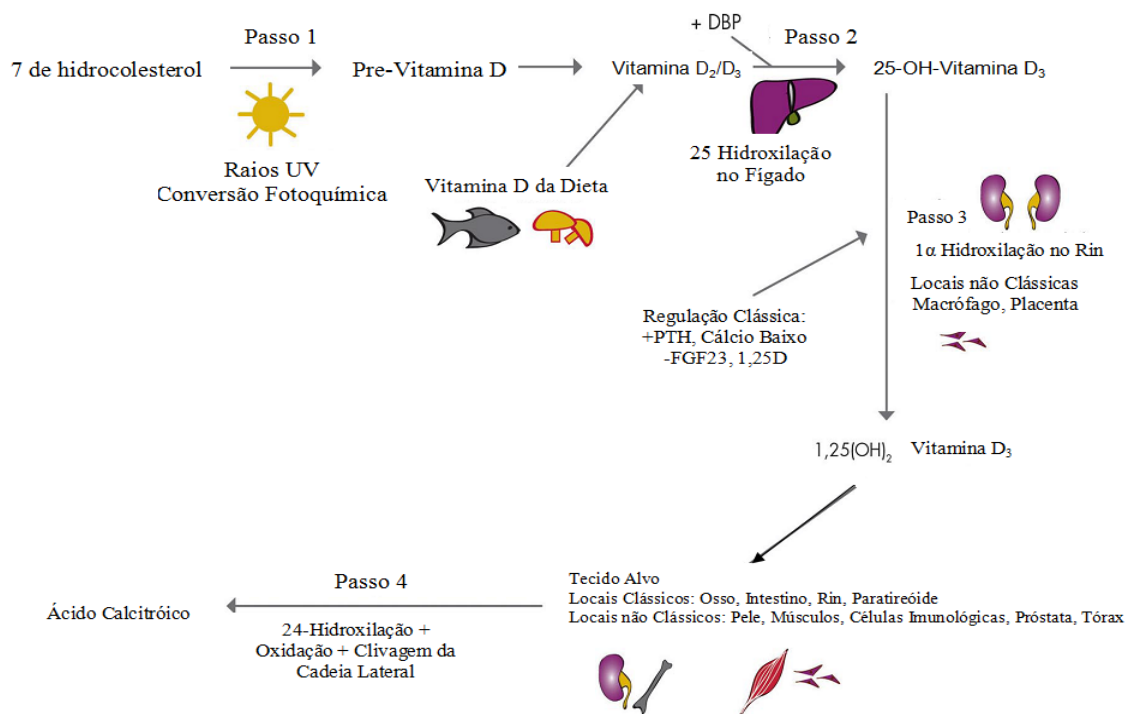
Passo 1

7 de hidrocolesterol

Pre-Vitamina D

Raios UV
Conversão Fotoquímica

+ DBP

Vitamina $D_2/D_3$

Passo 2

25-OH-Vitamina $D_3$

25 Hidroxilação no Fígado

Vitamina D da Dieta

Passo 3

1α Hidroxilação no Rin

Locais não Clássicas
Macrófago, Placenta

Regulação Clássica:
+PTH, Cálcio Baixo
-FGF23, 1,25D

$1,25(OH)_2$ Vitamina $D_3$

Passo 4

Ácido Calcitróico

24-Hidroxilação + Oxidação + Clivagem da Cadeia Lateral

Tecido Alvo
Locais Clássicos: Osso, Intestino, Rin, Paratireóide
Locais não Clássicos: Pele, Músculos, Células Imunológicas, Próstata, Tórax